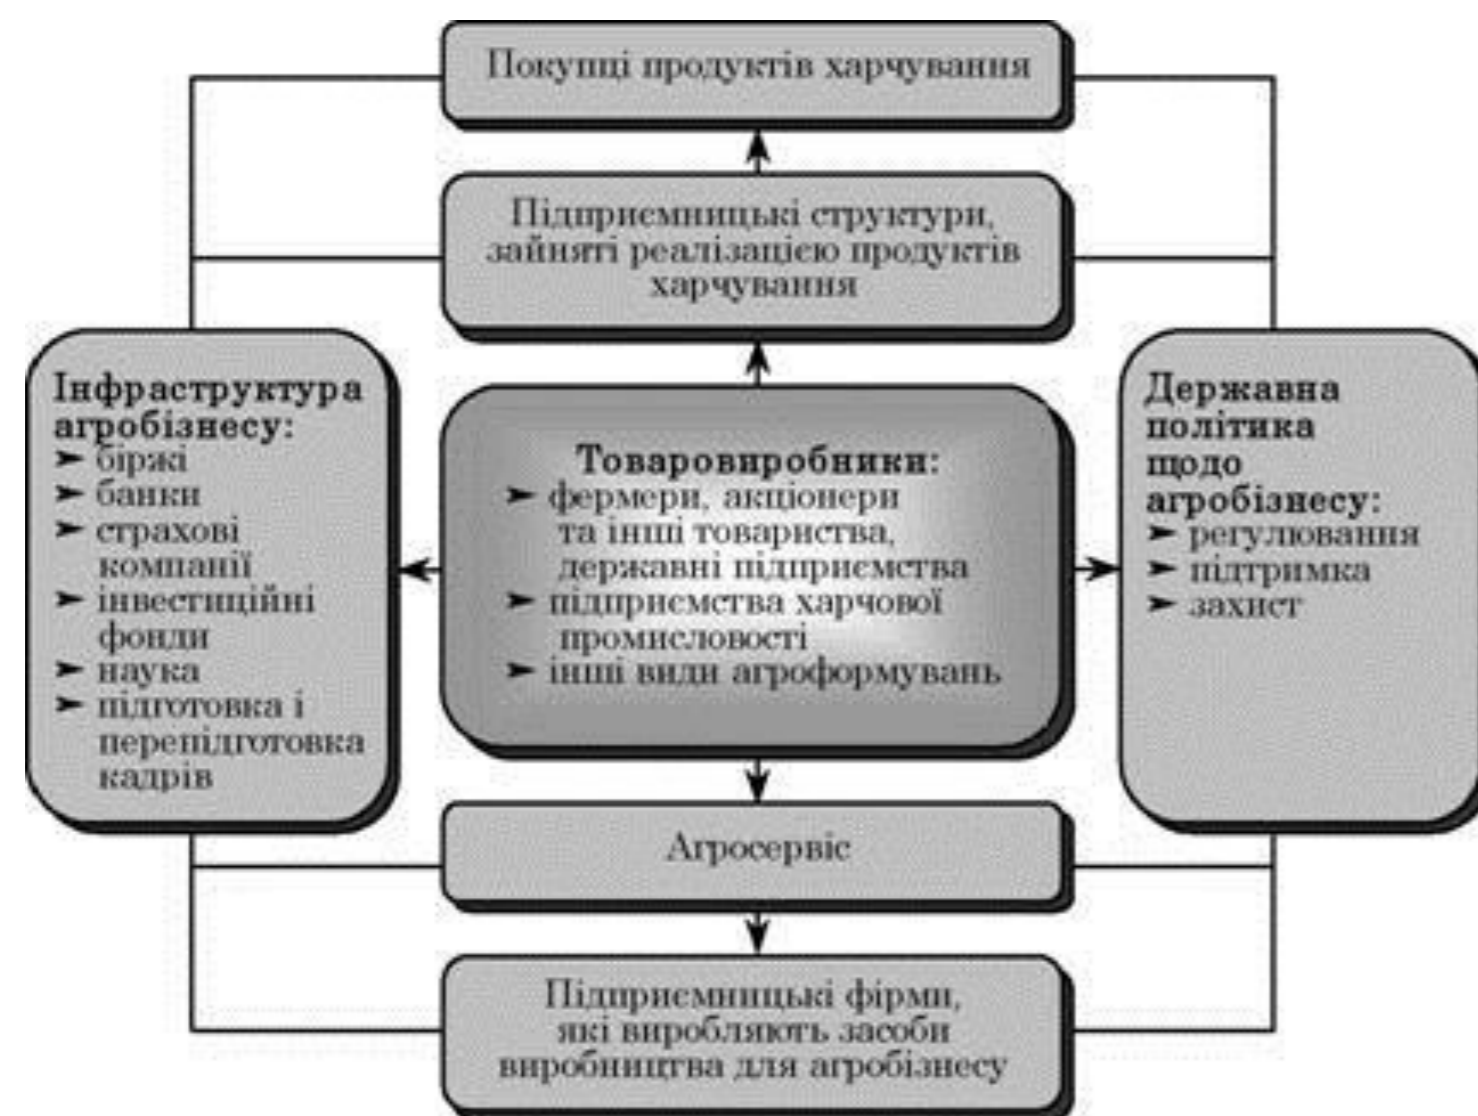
Покупці продуктів харчування

Підприємницькі структури, зайняті реалізацією продуктів харчування

Інфраструктура агробізнесу:
➤ біржі
➤ банки
➤ страхові компанії
➤ інвестиційні фонди
➤ наука
➤ підготовка і перепідготовка кадрів

Товаровиробники:
➤ фермери, акціонери та інші товариства, державні підприємства
➤ підприємства харчової промисловості
➤ інші види агроформувань

Державна політика щодо агробізнесу:
➤ регулювання
➤ підтримка
➤ захист

Агросервіс

Підприємницькі фірми, які виробляють засоби виробництва для агробізнесу